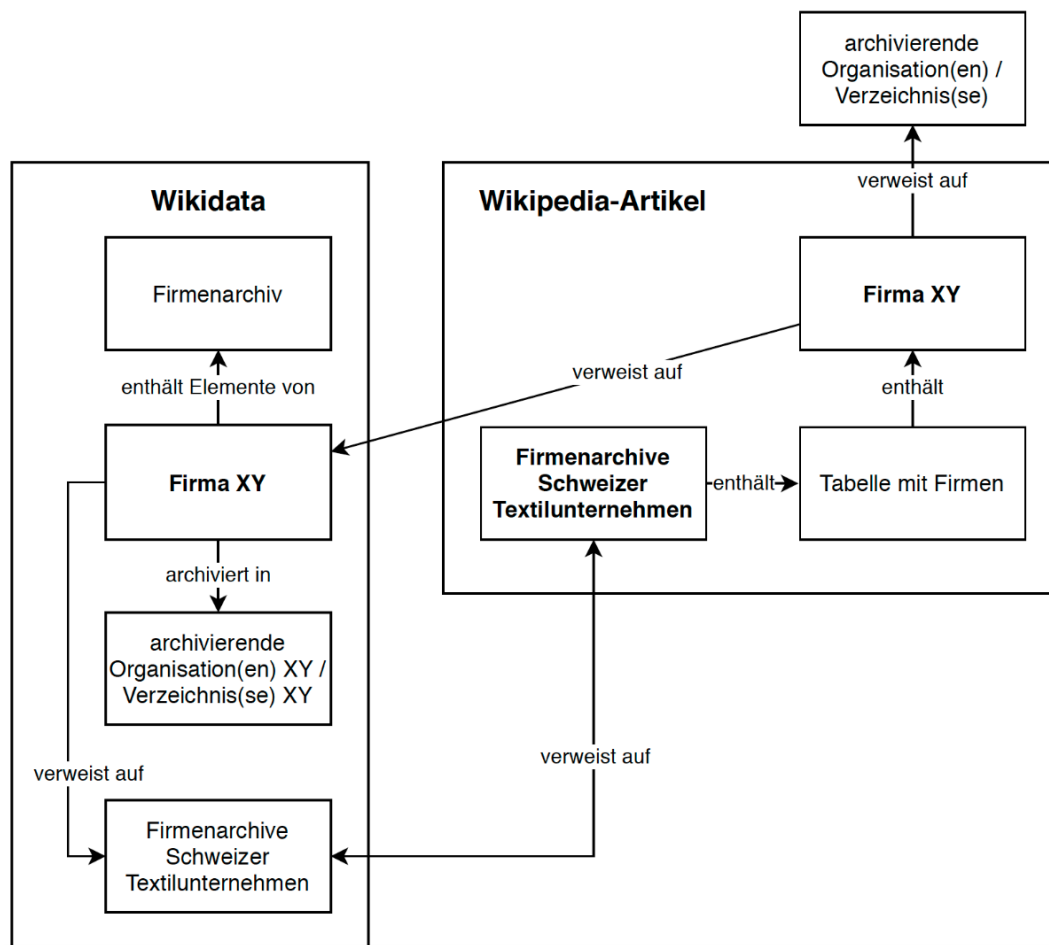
archivierende Organisation(en) / Verzeichnis(se)

verweist auf

Wikidata

Wikipedia-Artikel

Firmenarchiv

Firma XY

enthält Elemente von

verweist auf

enthält

Firma XY

Firmenarchive Schweizer Textilunternehmen

enthält

Tabelle mit Firmen

archiviert in

archivierende Organisation(en) XY / Verzeichnis(se) XY

verweist auf

verweist auf

Firmenarchive Schweizer Textilunternehmen